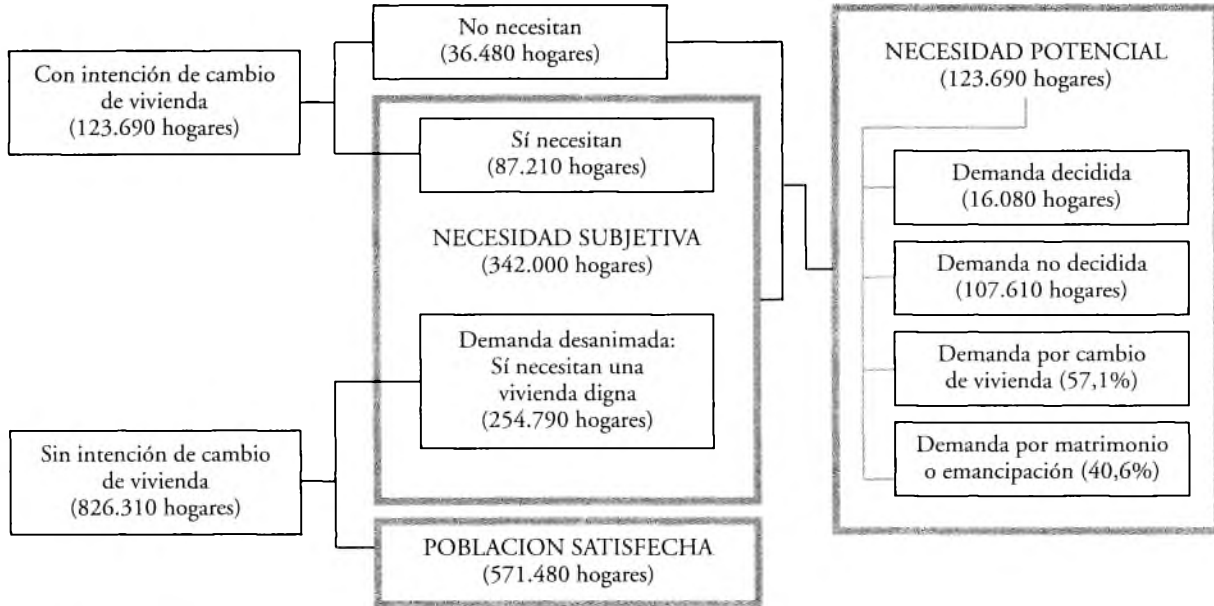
Con intención de cambio de vivienda (123.690 hogares)

No necesitan (36.480 hogares)

Sí necesitan (87.210 hogares)

NECESIDAD SUBJETIVA (342.000 hogares)

Demanda desanimada: Sí necesitan una vivienda digna (254.790 hogares)

Sin intención de cambio de vivienda (826.310 hogares)

POBLACION SATISFECHA (571.480 hogares)

NECESIDAD POTENCIAL (123.690 hogares)

Demanda decidida (16.080 hogares)

Demanda no decidida (107.610 hogares)

Demanda por cambio de vivienda (57,1%)

Demanda por matrimonio o emancipación (40,6%)